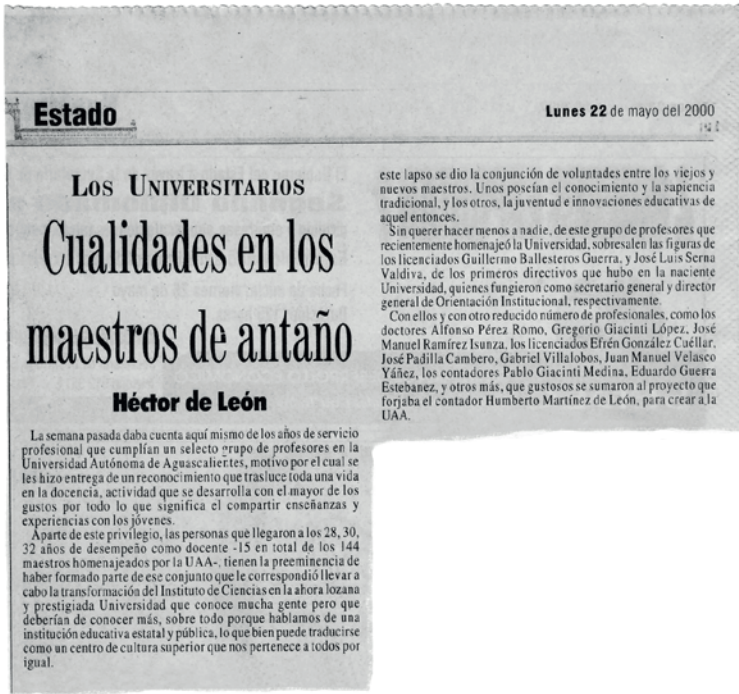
Estado

Lunes 22 de mayo del 2000

Los Universitarios

Cualidades en los maestros de antaño

Héctor de León

La semana pasada daba cuenta aquí mismo de los años de servicio profesional que cumplían un selecto grupo de profesores en la Universidad Autónoma de Aguascalientes, motivo por el cual se les hizo entrega de un reconocimiento que trasluce toda una vida en la docencia, actividad que se desarrolla con el mayor de los gustos por todo lo que significa el compartir enseñanzas y experiencias con los jóvenes.

Aparte de este privilegio, las personas que llegaron a los 28, 30, 32 años de desempeño como docente -15 en total de los 144 maestros homenajeados por la UAA-, tienen la preeminencia de haber formado parte de ese conjunto que le correspondió llevar a cabo la transformación del Instituto de Ciencias en la ahora lozana y prestigiada Universidad que conoce mucha gente pero que deberían de conocer más, sobre todo porque hablamos de una institución educativa estatal y pública, lo que bien puede traducirse como un centro de cultura superior que nos pertenece a todos por igual.

este lapso se dio la conjunción de voluntades entre los viejos y nuevos maestros. Unos poseían el conocimiento y la sapiencia tradicional, y los otros, la juventud e innovaciones educativas de aquel entonces.

Sin querer hacer menos a nadie, de este grupo de profesores que recientemente homenajeó la Universidad, sobresalen las figuras de los licenciados Guillermo Ballesteros Guerra, y José Luis Serna Valdiva, de los primeros directivos que hubo en la naciente Universidad, quienes fungieron como secretario general y director general de Orientación Institucional, respectivamente.

Con ellos y con otro reducido número de profesionales, como los doctores Alfonso Pérez Romo, Gregorio Giacinti López, José Manuel Ramírez Isunza, los licenciados Efrén González Cuéllar, José Padilla Cambero, Gabriel Villalobos, Juan Manuel Velasco Yáñez, los contadores Pablo Giacinti Medina, Eduardo Guerra Estebanez, y otros más, que gustosos se sumaron al proyecto que forjaba el contador Humberto Martínez de León, para crear a la UAA.